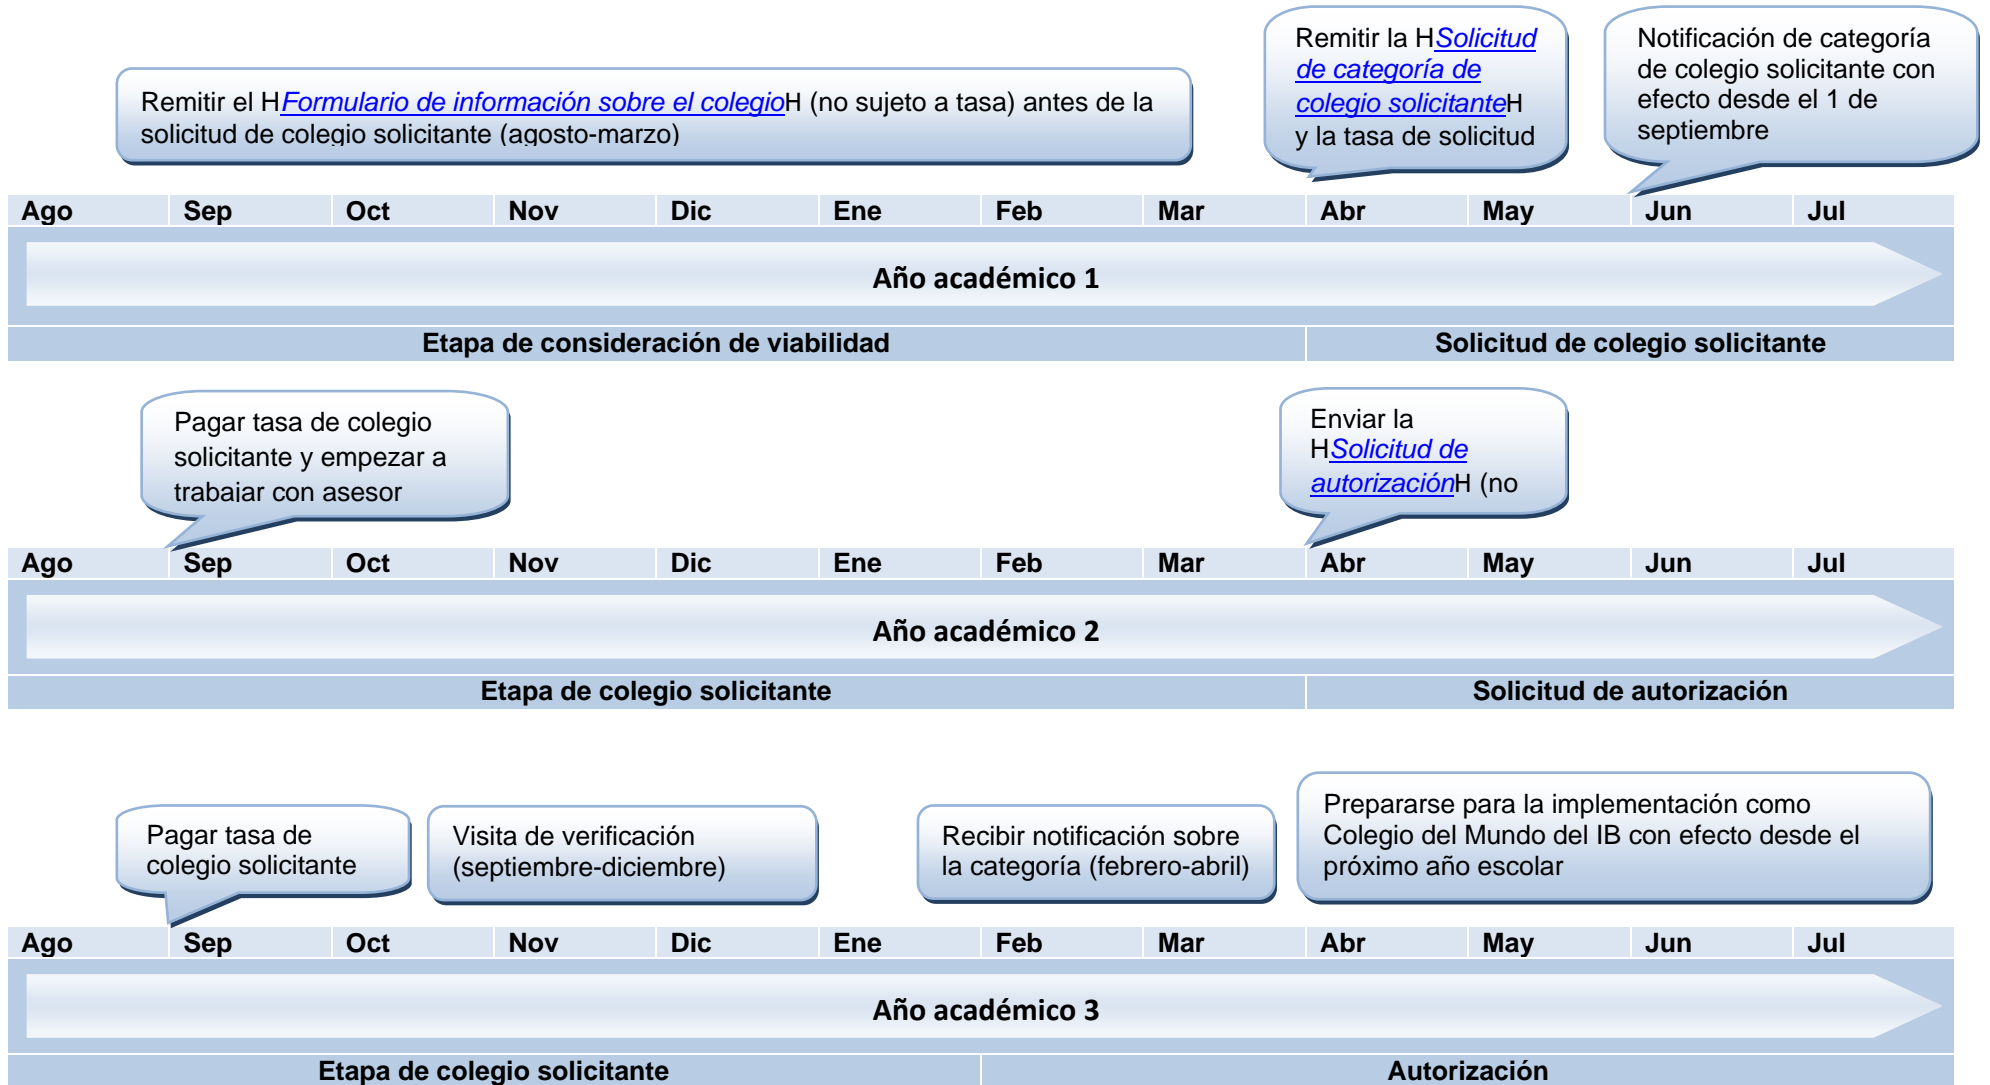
Remitir el HFormulario de información sobre el colegioH (no sujeto a tasa) antes de la solicitud de colegio solicitante (agosto-marzo)

Remitir la HSolicitud de categoría de colegio solicitanteH y la tasa de solicitud

Notificación de categoría de colegio solicitante con efecto desde el 1 de septiembre

| Ago | Sep | Oct | Nov | Dic | Ene | Feb | Mar | Abr | May | Jun | Jul |
|---|---|---|---|---|---|---|---|---|---|---|---|

Año académico 1

Etapa de consideración de viabilidad

Solicitud de colegio solicitante

Pagar tasa de colegio solicitante y empezar a trabajar con asesor

Enviar la HSolicitud de autorizaciónH (no

| Ago | Sep | Oct | Nov | Dic | Ene | Feb | Mar | Abr | May | Jun | Jul |
|---|---|---|---|---|---|---|---|---|---|---|---|

Año académico 2

Etapa de colegio solicitante

Solicitud de autorización

Pagar tasa de colegio solicitante

Visita de verificación (septiembre-diciembre)

Recibir notificación sobre la categoría (febrero-abril)

Prepararse para la implementación como Colegio del Mundo del IB con efecto desde el próximo año escolar

| Ago | Sep | Oct | Nov | Dic | Ene | Feb | Mar | Abr | May | Jun | Jul |
|---|---|---|---|---|---|---|---|---|---|---|---|

Año académico 3

Etapa de colegio solicitante

Autorización